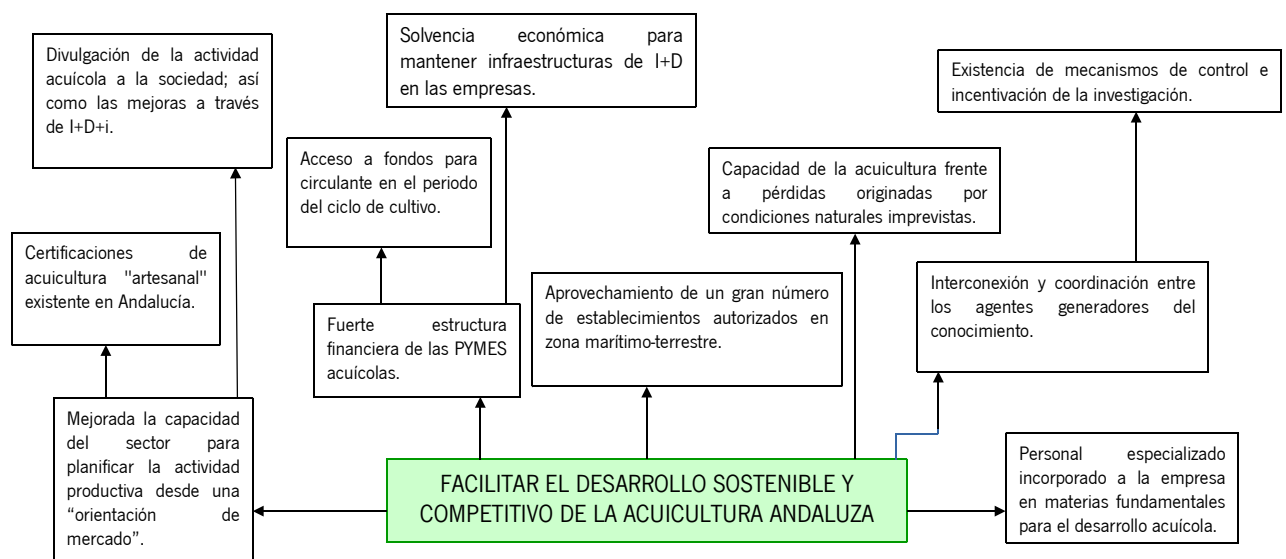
Divulgación de la actividad acuícola a la sociedad; así como las mejoras a través de I+D+i.

Solvencia económica para mantener infraestructuras de I+D en las empresas.

Existencia de mecanismos de control e incentivación de la investigación.

Acceso a fondos para circulante en el periodo del ciclo de cultivo.

Capacidad de la acuicultura frente a pérdidas originadas por condiciones naturales imprevistas.

Certificaciones de acuicultura "artesanal" existente en Andalucía.

Aprovechamiento de un gran número de establecimientos autorizados en zona marítimo-terrestre.

Interconexión y coordinación entre los agentes generadores del conocimiento.

Fuerte estructura financiera de las PYMES acuícolas.

Mejorada la capacidad del sector para planificar la actividad productiva desde una "orientación de mercado".

FACILITAR EL DESARROLLO SOSTENIBLE Y COMPETITIVO DE LA ACUICULTURA ANDALUZA

Personal especializado incorporado a la empresa en materias fundamentales para el desarrollo acuícola.